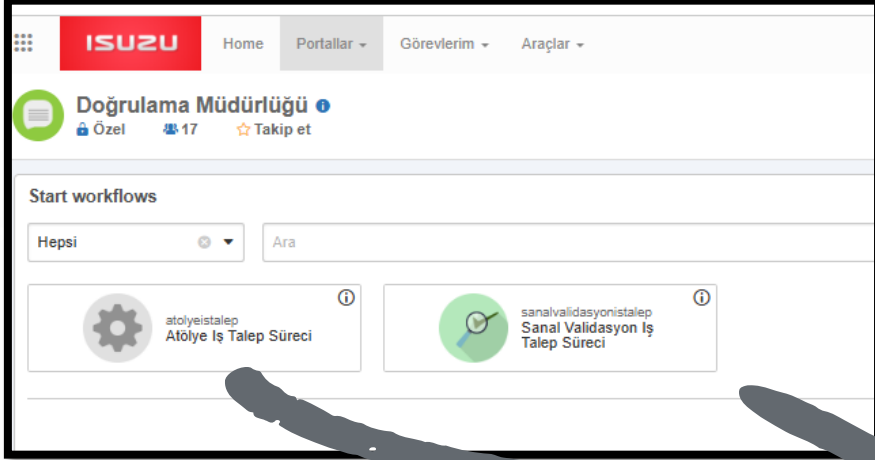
ISUZU Home Portallar ▾ Görevlerim ▾ Araçlar ▾

Doğrulama Müdürlüğü

Özel 17 Takip et

Start workflows

Hepsi

Ara

atolyeistalep
Atölye Iş Talep Süreci

sanalvalidasyonistalep
Sanal Validasyon Iş Talep Süreci